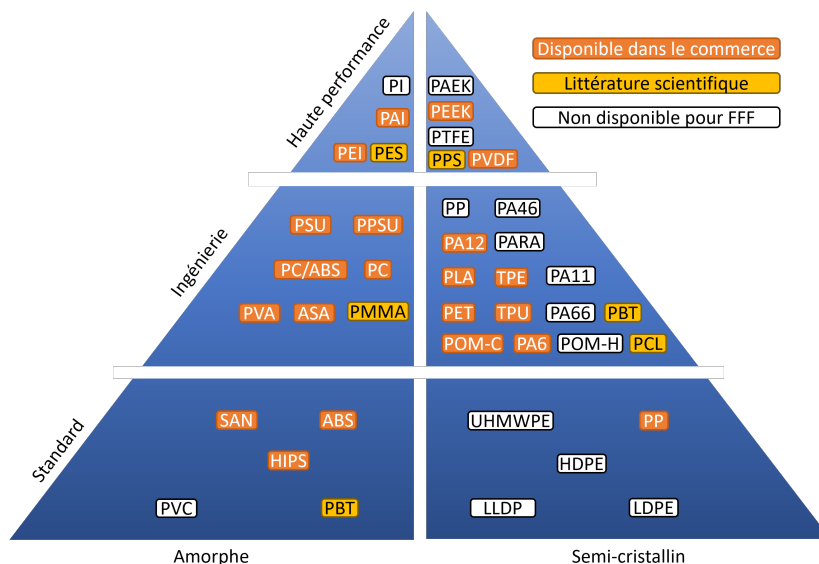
Disponible dans le commerce
Littérature scientifique
Non disponible pour FFF

Haute performance
PI
PAI
PEI PES
PAEK
PEEK
PTFE
PPS PVDF

Ingénierie
PSU PPSU
PC/ABS PC
PVA ASA PMMA
PP PA46
PA12 PARA
PLA TPE PA11
PET TPU PA66 PBT
POM-C PA6 POM-H PCL

Standard
SAN ABS
HIPS
PVC PBT
UHMWPE PP
HDPE
LLDP LDPE

Amorphe
Semi-cristallin